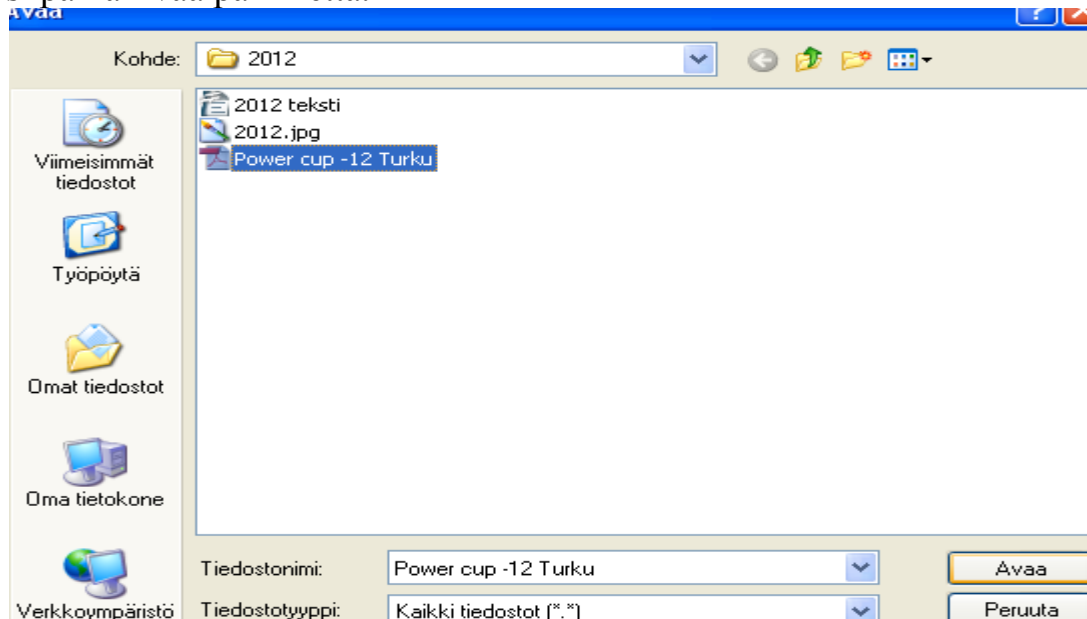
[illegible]
Avaa
?
Kohde: 2012
2012 teksti
2012.jpg
Power cup -12 Turku
Viimeisimmät tiedostot
Työpöytä
Omat tiedostot
Oma tietokone
Verkkoympäristö
Tiedostonimi: Power cup -12 Turku
Tiedostotyyppi: Kaikki tiedostot (*.*)
Avaa
Peruuta